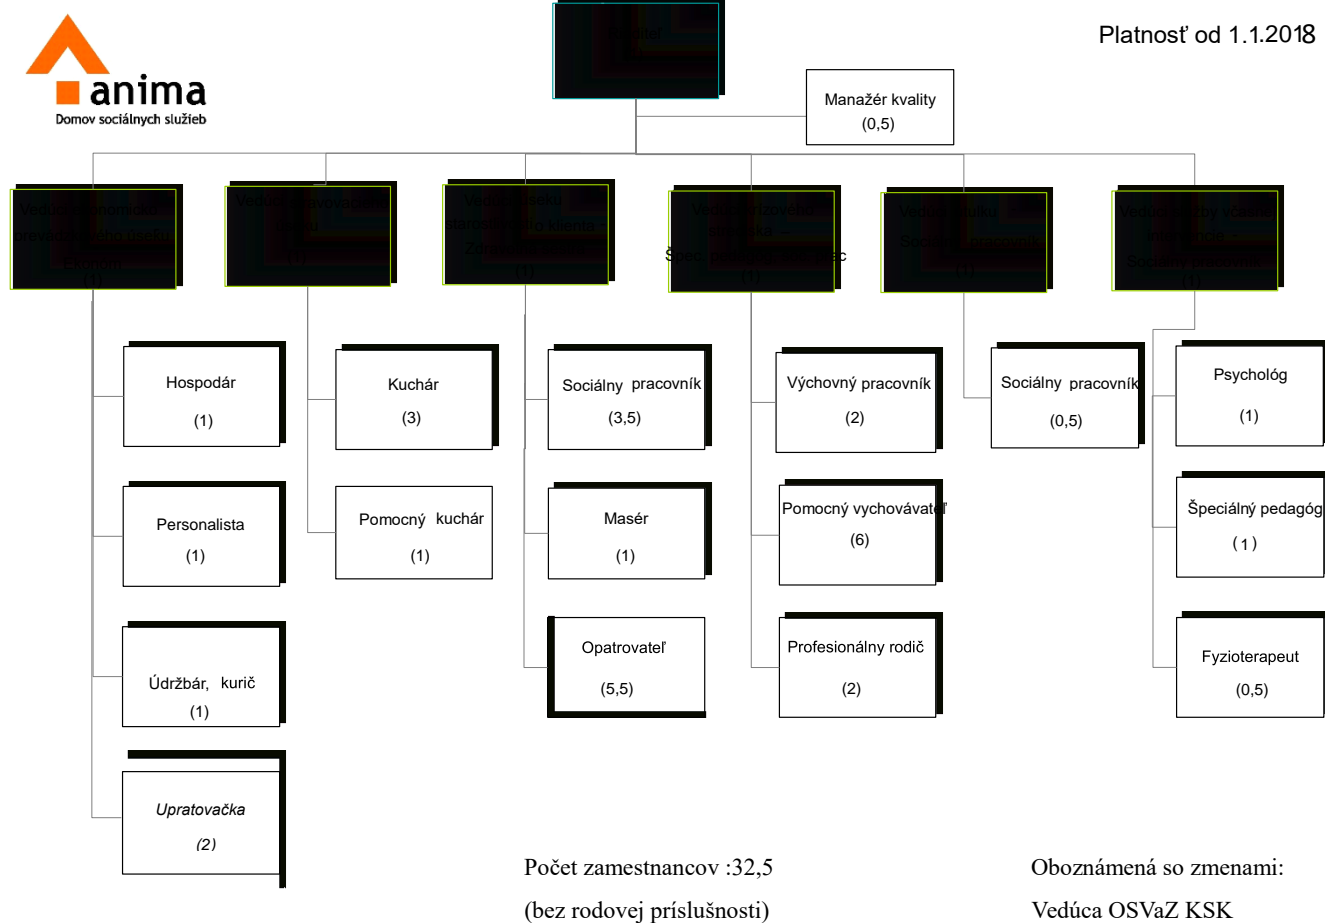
anima
Domov sociálnych služieb

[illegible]

Platnosť od 1.1.2018

Manažér kvality
(0,5)

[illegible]

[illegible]

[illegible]

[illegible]

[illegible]

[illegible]

Hospodár
(1)

Personalista
(1)

Údržbár, kurič
(1)

Upratovačka
(2)

Kuchár
(3)

Pomocný kuchár
(1)

Sociálny pracovník
(3,5)

Masér
(1)

Opatrovateľ
(5,5)

Výchovný pracovník
(2)

Pomocný vychovávateľ
(6)

Profesionálny rodič
(2)

Sociálny pracovník
(0,5)

Psychológ
(1)

Špeciálny pedagóg
(1)

Fyzioterapeut
(0,5)

Počet zamestnancov :32,5
(bez rodovej príslušnosti)

Oboznámená so zmenami:
Vedúca OSVaZ KSK